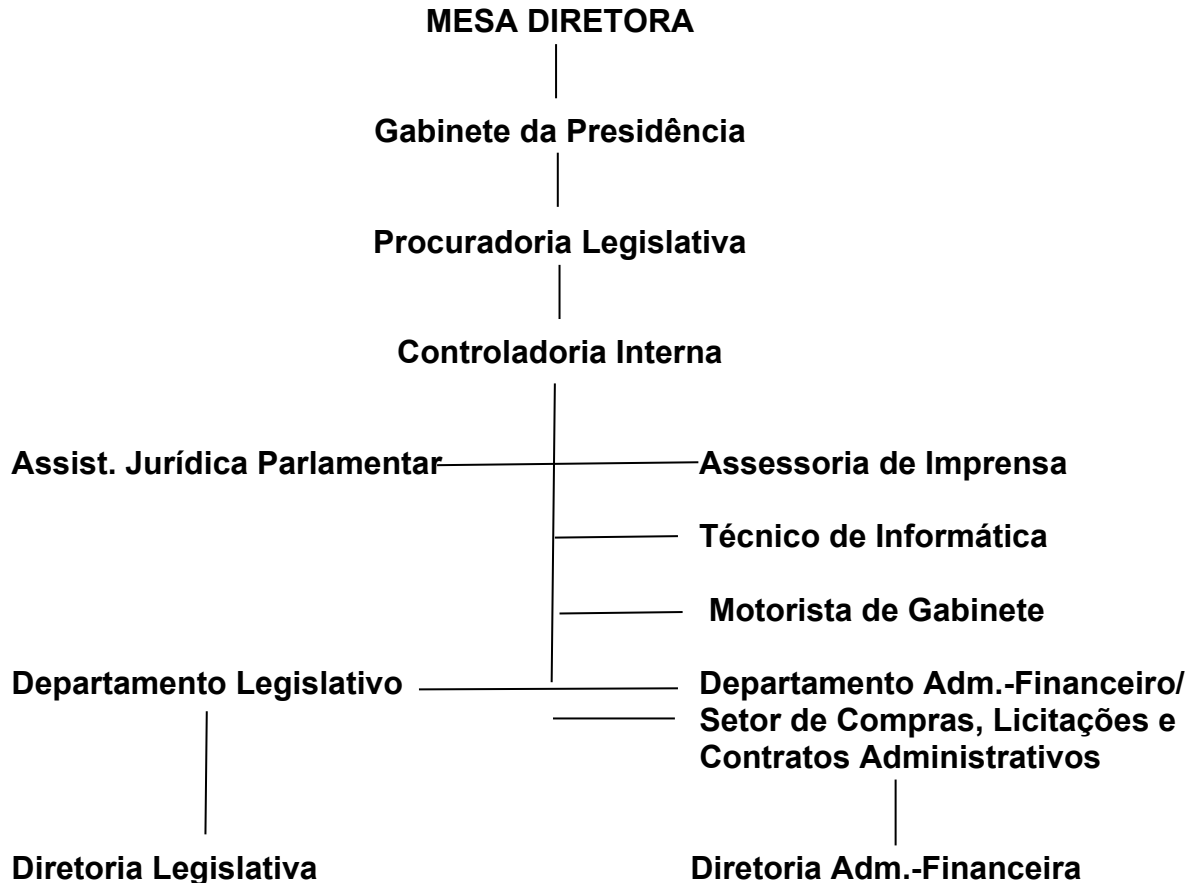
MESA DIRETORA

Gabinete da Presidência

Procuradoria Legislativa

Controladoria Interna

Assist. Jurídica Parlamentar

Assessoria de Imprensa

Técnico de Informática

Motorista de Gabinete

Departamento Legislativo

Departamento Adm.-Financeiro/ Setor de Compras, Licitações e Contratos Administrativos

Diretoria Legislativa

Diretoria Adm.-Financeira